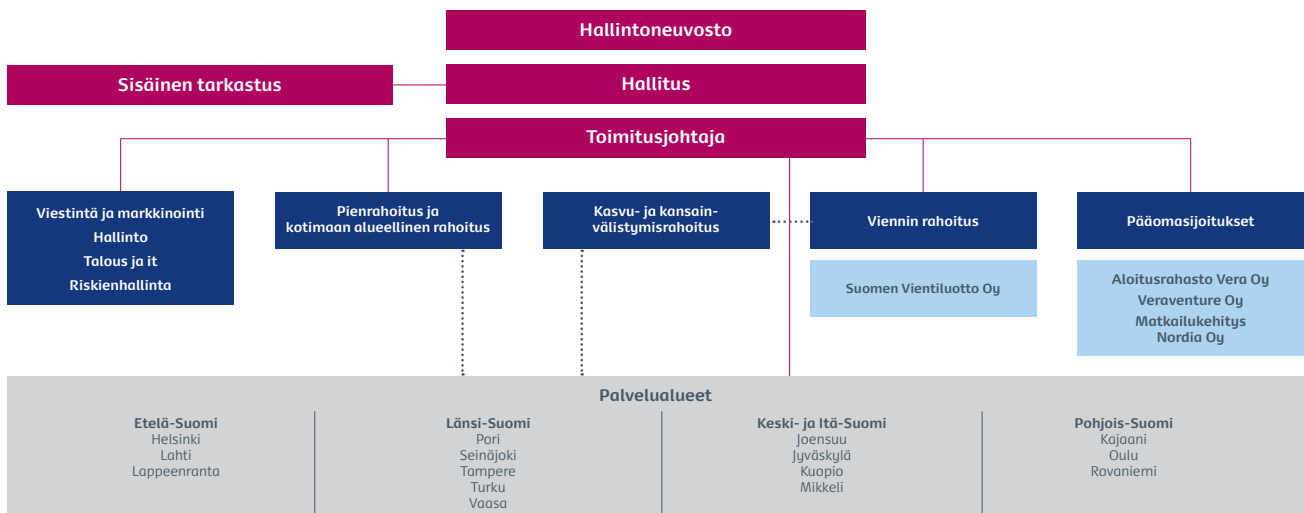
Hallintoneuvosto

Sisäinen tarkastus

Hallitus

Toimitusjohtaja

Viestintä ja markkinointi
Hallinto
Talous ja it
Riskienhallinta

Pienrahoitus ja kotimaan alueellinen rahoitus

Kasvu- ja kansainvälistymisrahoitus

Viennin rahoitus

Suomen Vientiluotto Oy

Pääomasijoitukset

Aloitusrahasto Vera Oy
Veraventure Oy
Matkailukehitys Nordia Oy

Palvelualueet

Etelä-Suomi
Helsinki
Lahti
Lappeenranta

Länsi-Suomi
Pori
Seinäjoki
Tampere
Turku
Vaasa

Keski- ja Itä-Suomi
Joensuu
Jyväskylä
Kuopio
Mikkeli

Pohjois-Suomi
Kajaani
Oulu
Rovaniemi